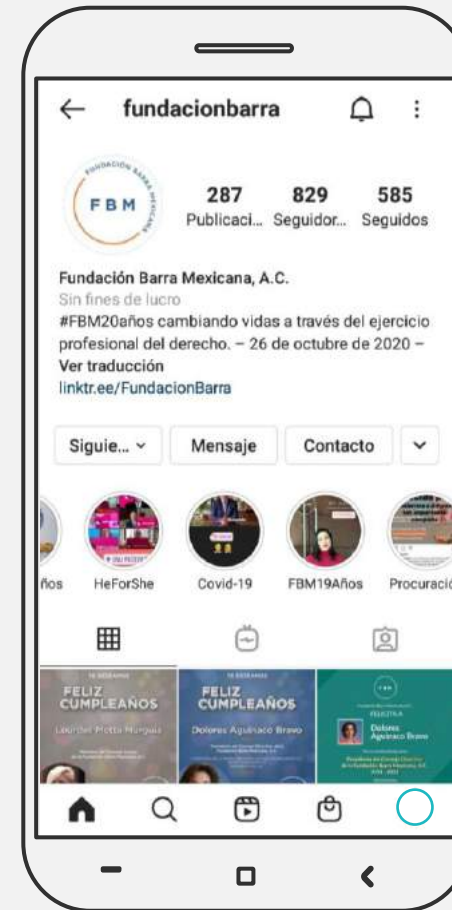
fundacionbarra

FUNDACIÓN BARRA MEXICANA
FBM

287 Publicaci...
829 Seguidor...
585 Seguidos

Fundación Barra Mexicana, A.C.
Sin fines de lucro
#FBM20años cambiando vidas a través del ejercicio profesional del derecho. – 26 de octubre de 2020 –
Ver traducción
linktr.ee/FundacionBarra

Sigue...
Mensaje
Contacto

ños
HeForShe
Covid-19
FBM19Años
Procuració

FELIZ CUMPLEAÑOS
Lourdes Motta Murguía

FELIZ CUMPLEAÑOS
Dolores Aguinaco Bravo

FBM
FELICITA A
Dolores Aguinaco Bravo